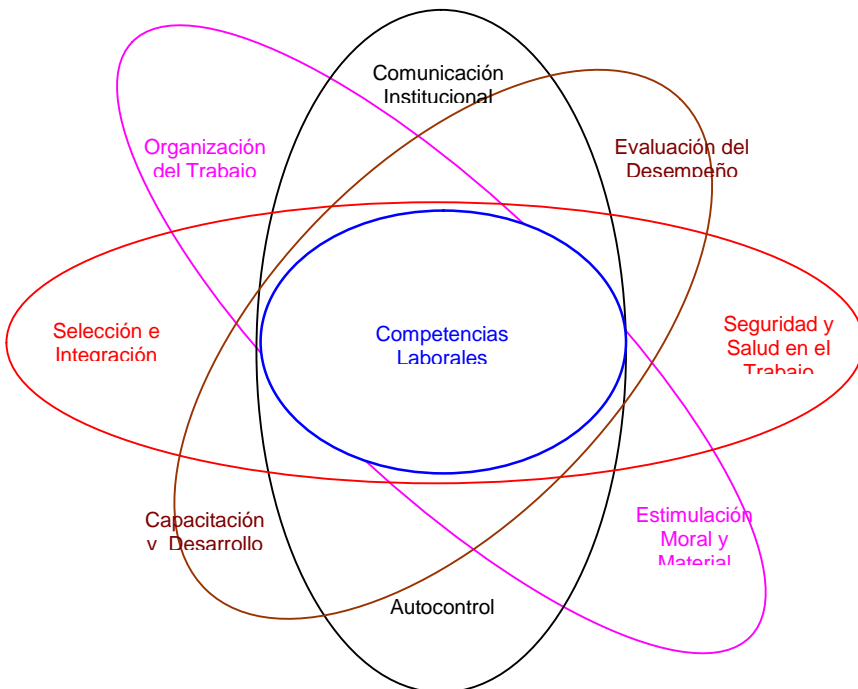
Comunicación Institucional

Organización del Trabajo

Evaluación del Desempeño

Selección e Integración

Competencias Laborales

Seguridad y Salud en el Trabajo

Capacitación y Desarrollo

Estimulación Moral y Material

Autocontrol